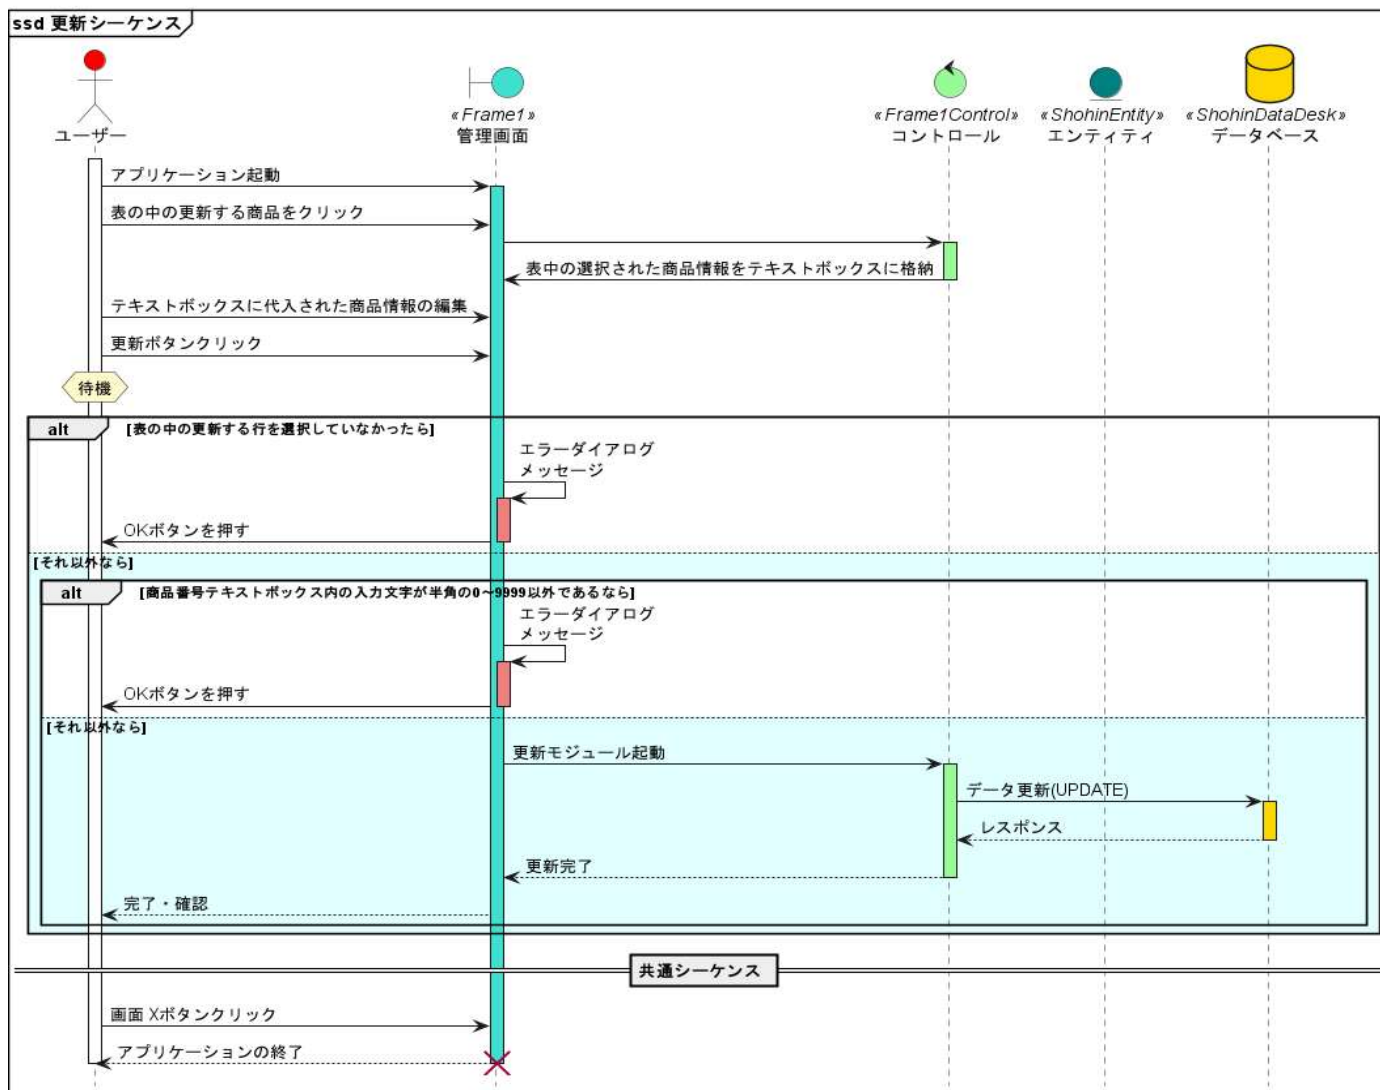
ssd 更新シーケンス

ユーザー

«Frame1»
管理画面

«Frame1Control»
コントロール

«ShohinEntity»
エンティティ

«ShohinDataDesk»
データベース

アプリケーション起動

表の中の更新する商品をクリック

表中の選択された商品情報をテキストボックスに格納

テキストボックスに代入された商品情報の編集

更新ボタンクリック

待機

alt [表の中の更新する行を選択していなかったら]

エラーダイアログ
メッセージ

OKボタンを押す

[それ以外なら]

alt [商品番号テキストボックス内の入力文字が半角の0～9999以外であるなら]

エラーダイアログ
メッセージ

OKボタンを押す

[それ以外なら]

更新モジュール起動

データ更新(UPDATE)

レスポンス

更新完了

完了・確認

共通シーケンス

画面 Xボタンクリック

アプリケーションの終了